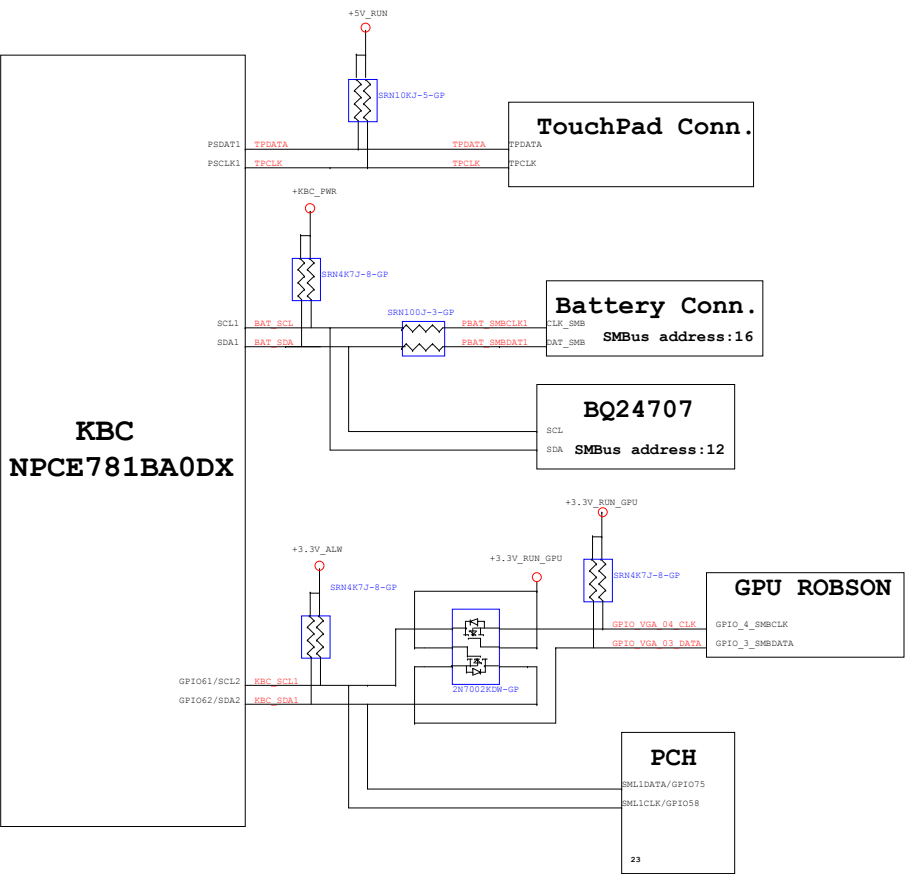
+5V_RUN

SRN10KJ-5-GP

TouchPad Conn.

PSDAT1 TPDATA TPDATA TPDATA
PSCLK1 TPCLK TPCLK TPCLK

+KBC_PWR

SRN4K7J-8-GP

Battery Conn.

SRN100J-3-GP

SCL1 BAT_SCL PBAT_SMBCLK1 CLK_SMB
SMBus address:16
SDA1 BAT_SDA PBAT_SMBDAT1 DAT_SMB

BQ24707

SCL
SDA SMBus address:12

KBC
NPCE781BA0DX

+3.3V_RUN_GPU

+3.3V_ALW

+3.3V_RUN_GPU

SRN4K7J-8-GP

SRN4K7J-8-GP

GPU ROBSON

GPIO_VGA_04_CLK GPIO_4_SMBCLK
GPIO_VGA_03_DATA GPIO_3_SMBDATA

2N7002KDW-GP

GPIO61/SCL2 KBC_SCL1
GPIO62/SDA2 KBC_SDA1

PCH

SML1DATA/GPIO75
SML1CLK/GPIO58

23